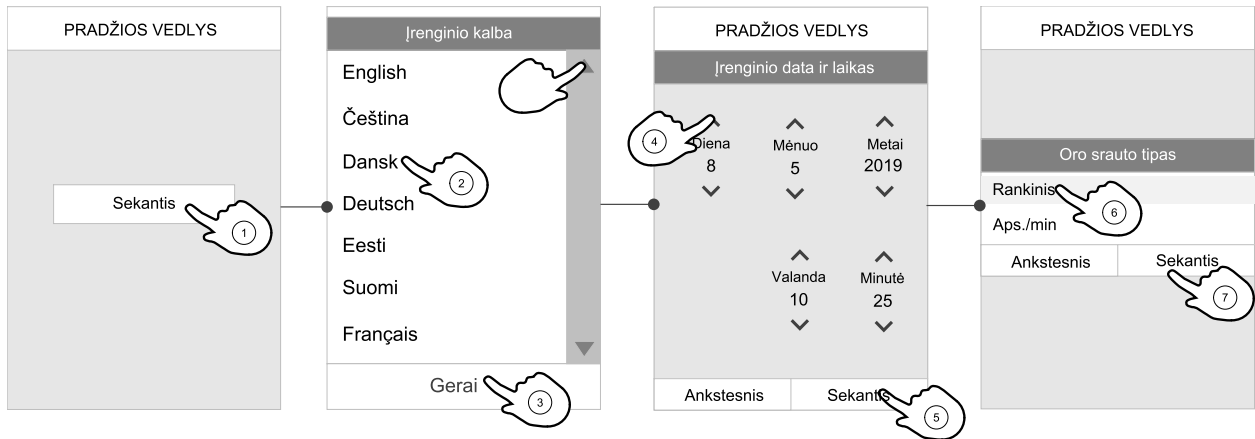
PRADŽIOS VEDLYS

Sekantis

1

Įrenginio kalba

English

Čeština

Dansk

2

Deutsch

Eesti

Suomi

Français

Gerai

3

PRADŽIOS VEDLYS

Įrenginio data ir laikas

4

Diena
8

Mėnuo
5

Metai
2019

Valanda
10

Minutė
25

Ankstesnis

Sekantis

5

PRADŽIOS VEDLYS

Oro srauto tipas

Rankinis

6

Aps./min

Ankstesnis

Sekantis

7